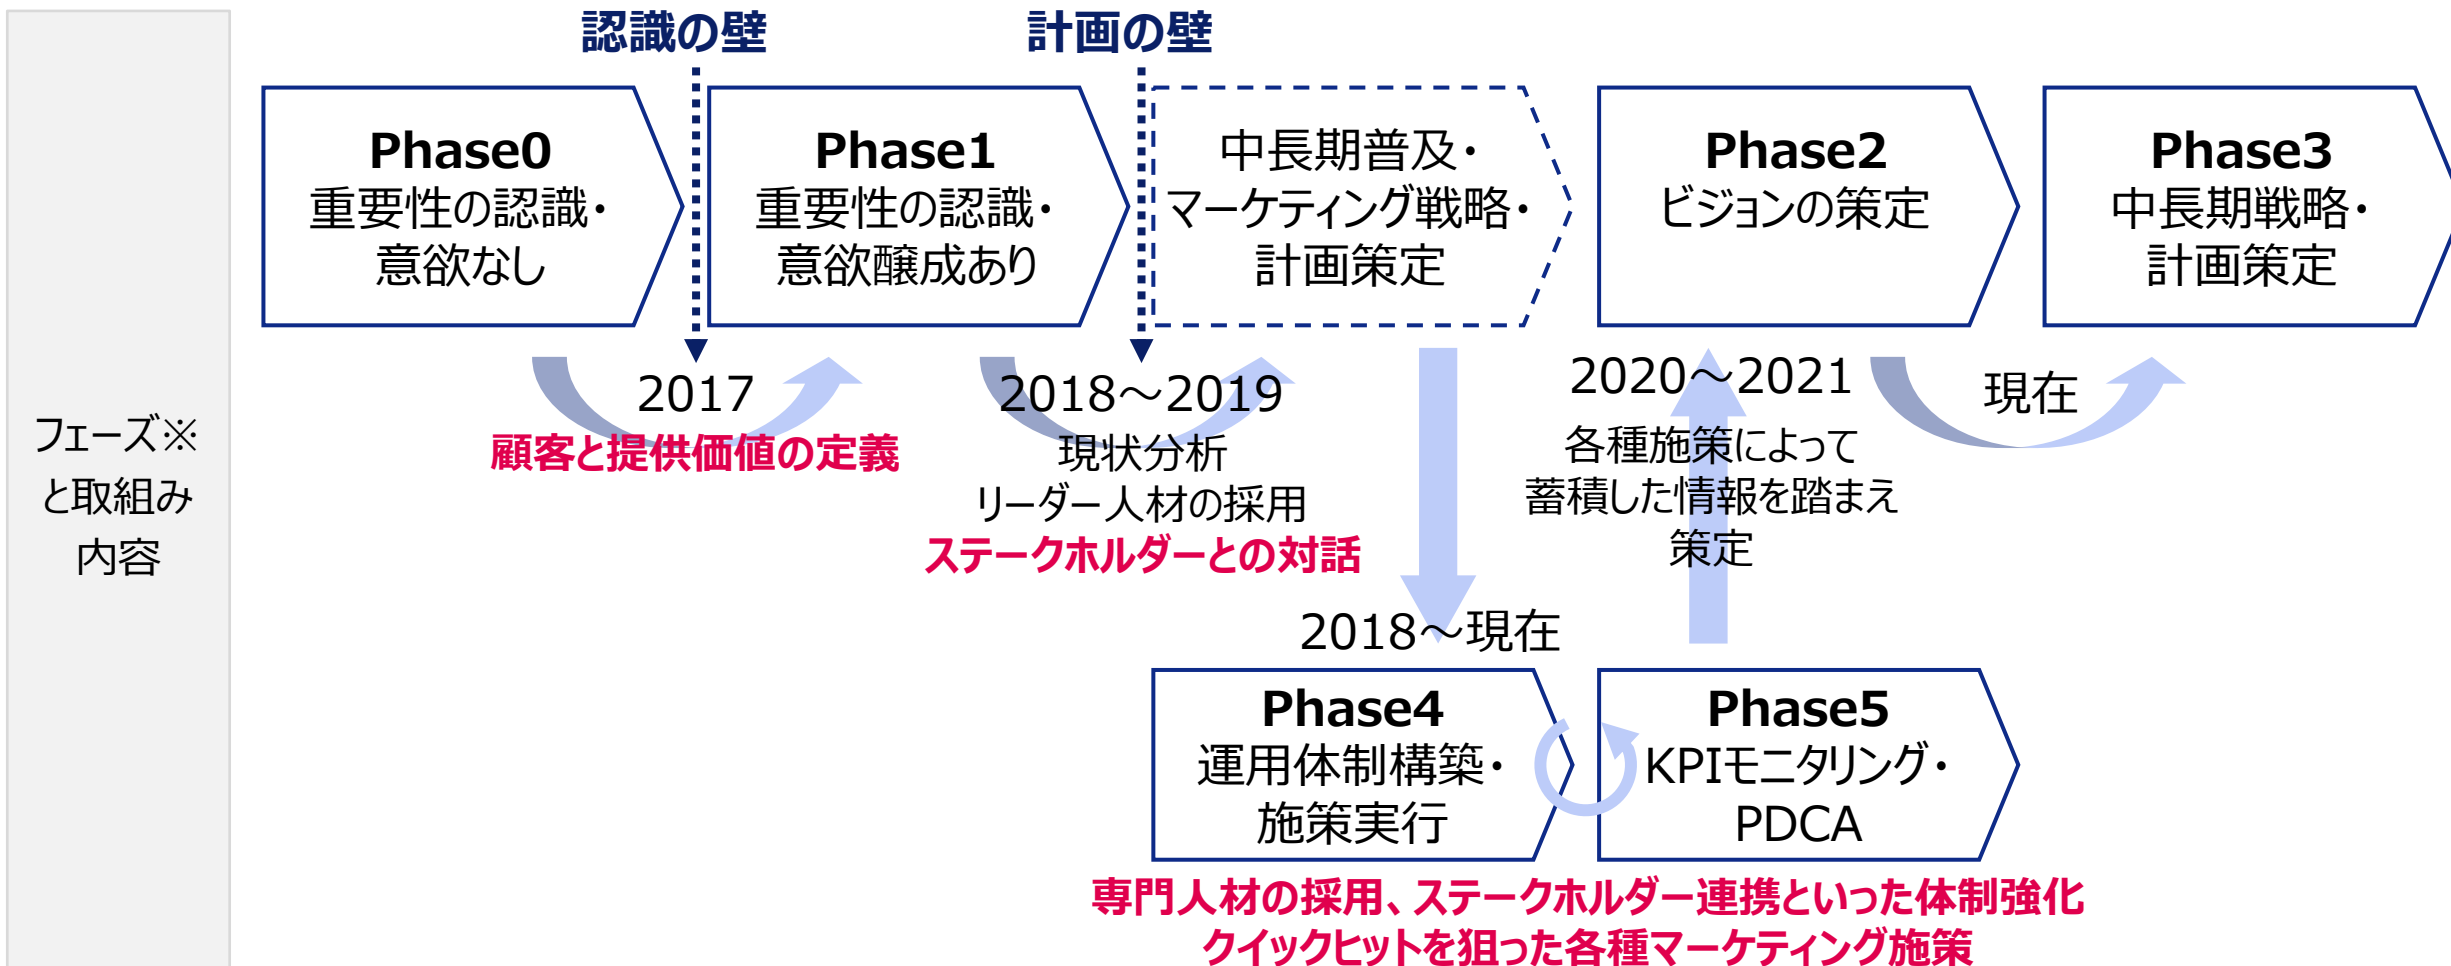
フェーズ※と取組み内容

認識の壁

計画の壁

Phase0
重要性の認識・意欲なし

Phase1
重要性の認識・意欲醸成あり

中長期普及・マーケティング戦略・計画策定

Phase2
ビジョンの策定

Phase3
中長期戦略・計画策定

2017
顧客と提供価値の定義

2018～2019
現状分析
リーダー人材の採用
ステークホルダーとの対話

2020～2021
各種施策によって蓄積した情報を踏まえ策定

現在

2018～現在

Phase4
運用体制構築・施策実行

Phase5
KPIモニタリング・PDCA

専門人材の採用、ステークホルダー連携といった体制強化
クイックヒットを狙った各種マーケティング施策